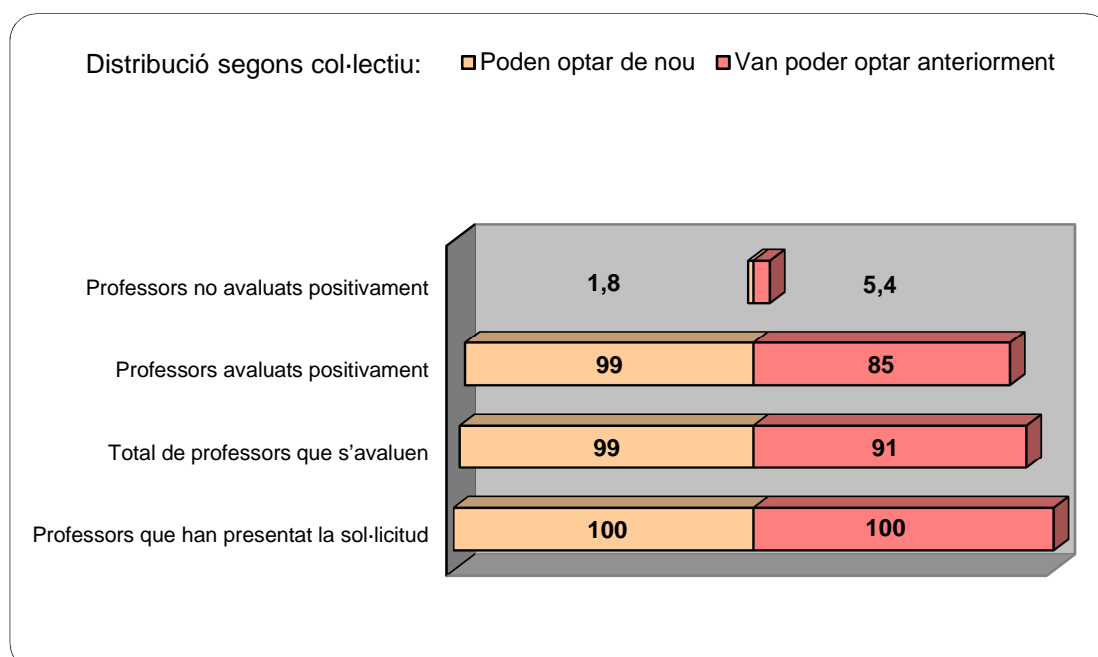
Distribució segons col·lectiu: Poden optar de nou Van poder optar anteriorment

Professors no avaluats positivament
1,8
5,4

Professors avaluats positivament
99
85

Total de professors que s'avaluen
99
91

Professors que han presentat la sol·licitud
100
100